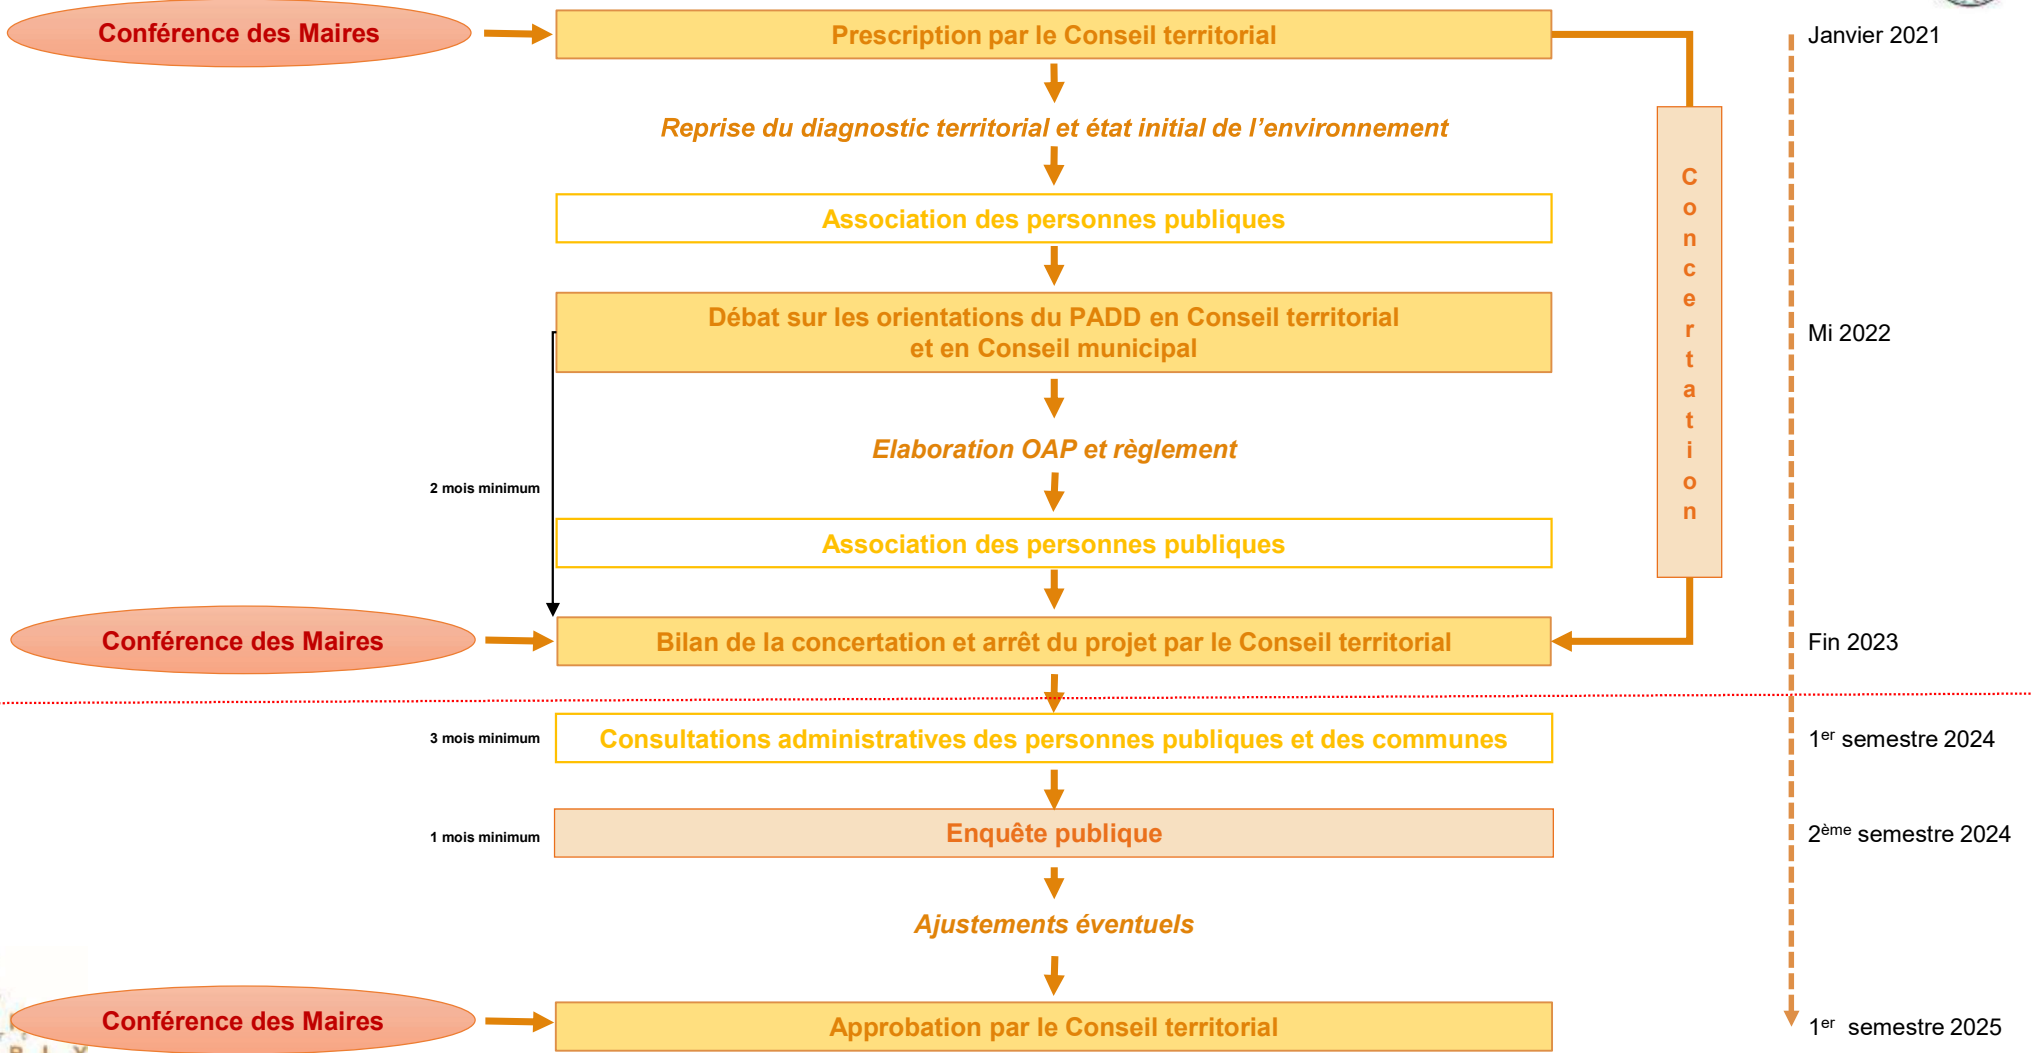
Conférence des Maires

Prescription par le Conseil territorial

Janvier 2021

Reprise du diagnostic territorial et état initial de l'environnement

Association des personnes publiques

Concertation

Débat sur les orientations du PADD en Conseil territorial et en Conseil municipal

Mi 2022

Elaboration OAP et règlement

2 mois minimum

Association des personnes publiques

Conférence des Maires

Bilan de la concertation et arrêt du projet par le Conseil territorial

Fin 2023

3 mois minimum

Consultations administratives des personnes publiques et des communes

1$^{er}$ semestre 2024

1 mois minimum

Enquête publique

2$^{ème}$ semestre 2024

Ajustements éventuels

Conférence des Maires

Approbation par le Conseil territorial

1$^{er}$ semestre 2025